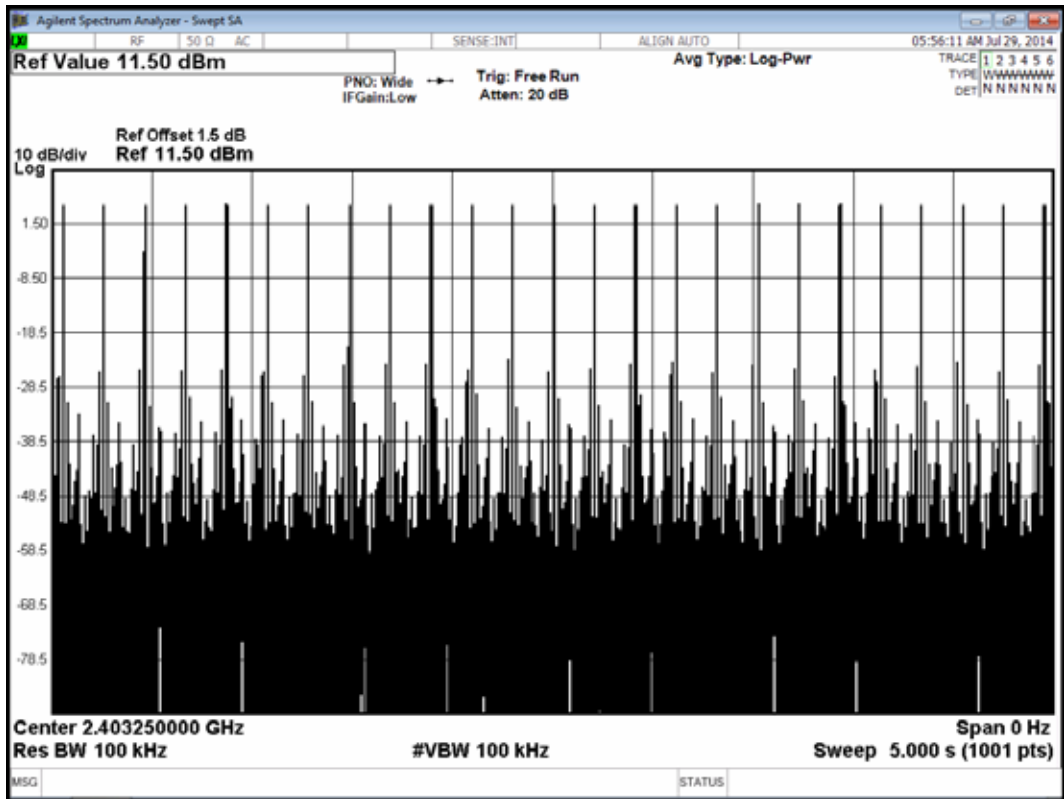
Agilent Spectrum Analyzer - Swept SA
RF | 50 Ω AC | SENSE:INT | ALIGN AUTO | 05:56:11 AM Jul 29, 2014
Ref Value 11.50 dBm
PNO: Wide
IFGain:Low
Trig: Free Run
Atten: 20 dB
Avg Type: Log-Pwr
TRACE 1 2 3 4 5 6
TYPE WWWWWW
DET N N N N N N

Ref Offset 1.5 dB
10 dB/div Ref 11.50 dBm
Log

1.50
-8.50
-18.5
-28.5
-38.5
-48.5
-58.5
-68.5
-78.5

Center 2.403250000 GHz
Span 0 Hz
Res BW 100 kHz
#VBW 100 kHz
Sweep 5.000 s (1001 pts)
MSG
STATUS